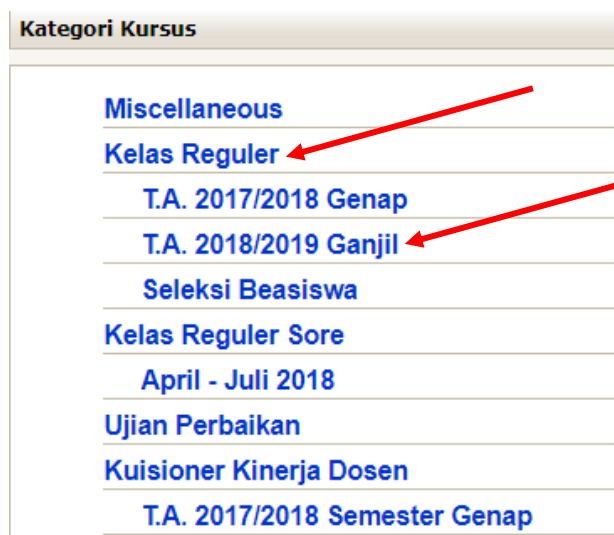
Kategori Kursus

Miscellaneous

Kelas Reguler

T.A. 2017/2018 Genap

T.A. 2018/2019 Ganjil

Seleksi Beasiswa

Kelas Reguler Sore

April - Juli 2018

Ujian Perbaikan

Kuisioner Kinerja Dosen

T.A. 2017/2018 Semester Genap